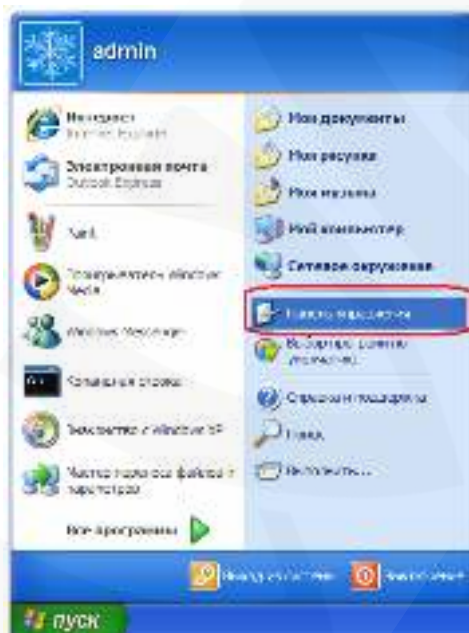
admin

Интернет
Internet Explorer

Электронная почта
Outlook Express

Paint

Проигрыватель Windows Media

Windows Messenger

Командная строка

Знакомство с Windows XP

Мастер переноса файлов и параметров

Все программы

Мои документы

Мои рисунки

Моя музыка

Мой компьютер

Сетевое окружение

Панель управления

Выбор программ по умолчанию

Справка и поддержка

Поиск

Выполнить...

Выход из системы

Выключение

пуск